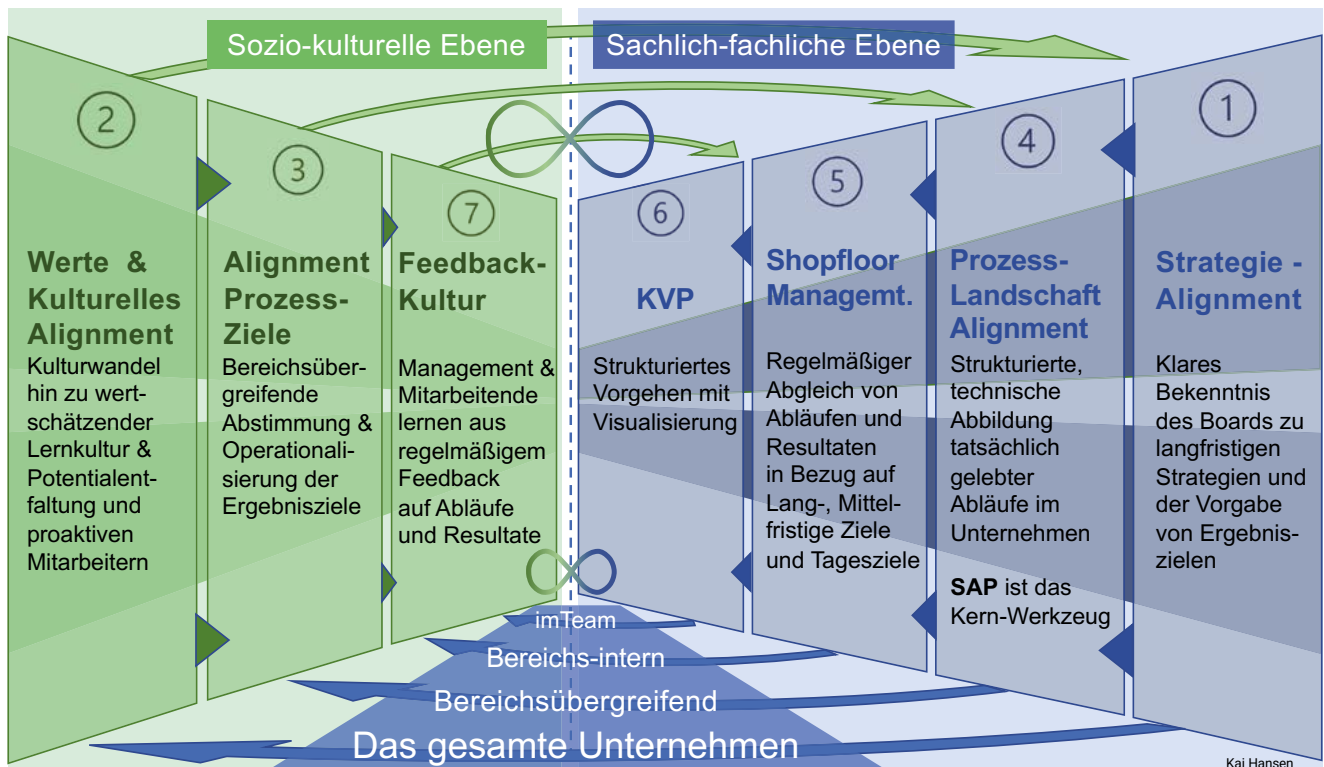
Sozio-kulturelle Ebene

Sachlich-fachliche Ebene

2

Werte & Kulturelles Alignment

Kulturwandel hin zu wertschätzender Lernkultur & Potentialentfaltung und proaktiven Mitarbeitern

3

Alignment Prozess-Ziele

Bereichsübergreifende Abstimmung & Operationalisierung der Ergebnisziele

7

Feedback-Kultur

Management & Mitarbeitende lernen aus regelmäßigem Feedback auf Abläufe und Resultate

6

KVP

Strukturiertes Vorgehen mit Visualisierung

5

Shopfloor Managemt.

Regelmäßiger Abgleich von Abläufen und Resultaten in Bezug auf Lang-, Mittelfristige Ziele und Tagesziele

4

Prozess-Landschaft Alignment

Strukturierte, technische Abbildung tatsächlich gelebter Abläufe im Unternehmen

**SAP** ist das Kern-Werkzeug

1

Strategie - Alignment

Klares Bekenntnis des Boards zu langfristigen Strategien und der Vorgabe von Ergebniszielen

imTeam

Bereichs-intern

Bereichsübergreifend

Das gesamte Unternehmen

Kai Hansen